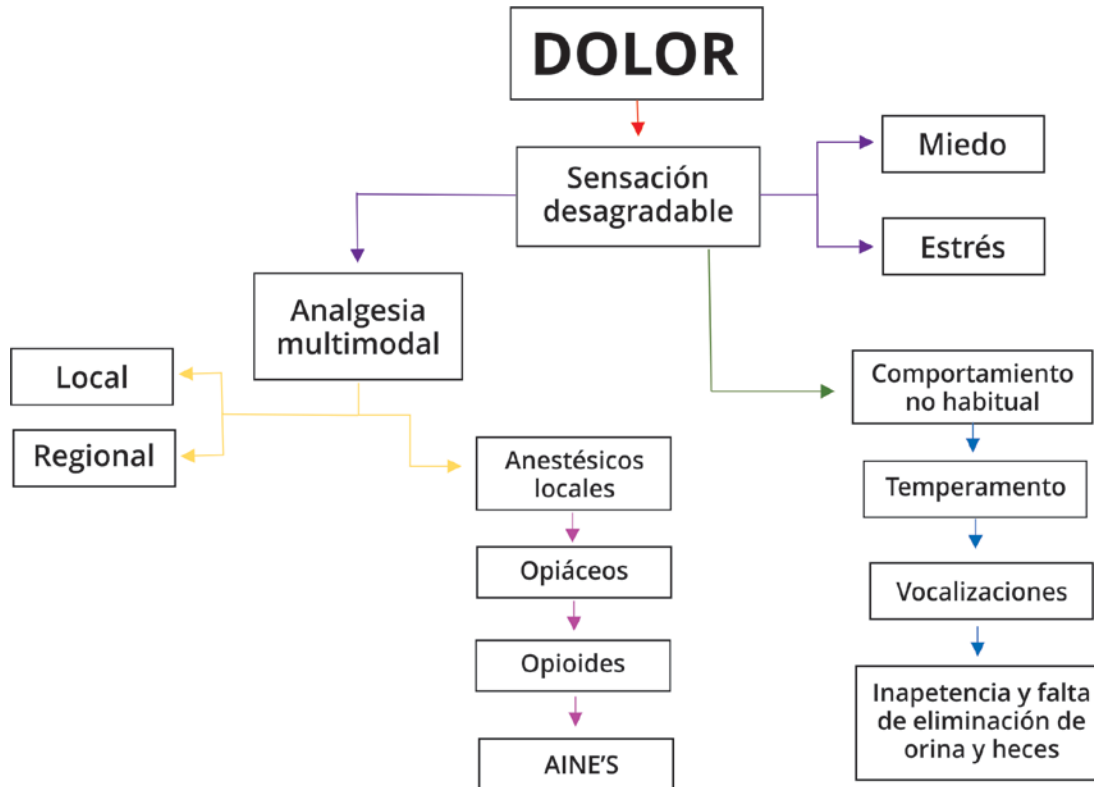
DOLOR

Sensación desagradable

Miedo

Estrés

Analgesia multimodal

Local

Regional

Anestésicos locales

Opiáceos

Opioides

AINE'S

Comportamiento no habitual

Temperamento

Vocalizaciones

Inapetencia y falta de eliminación de orina y heces